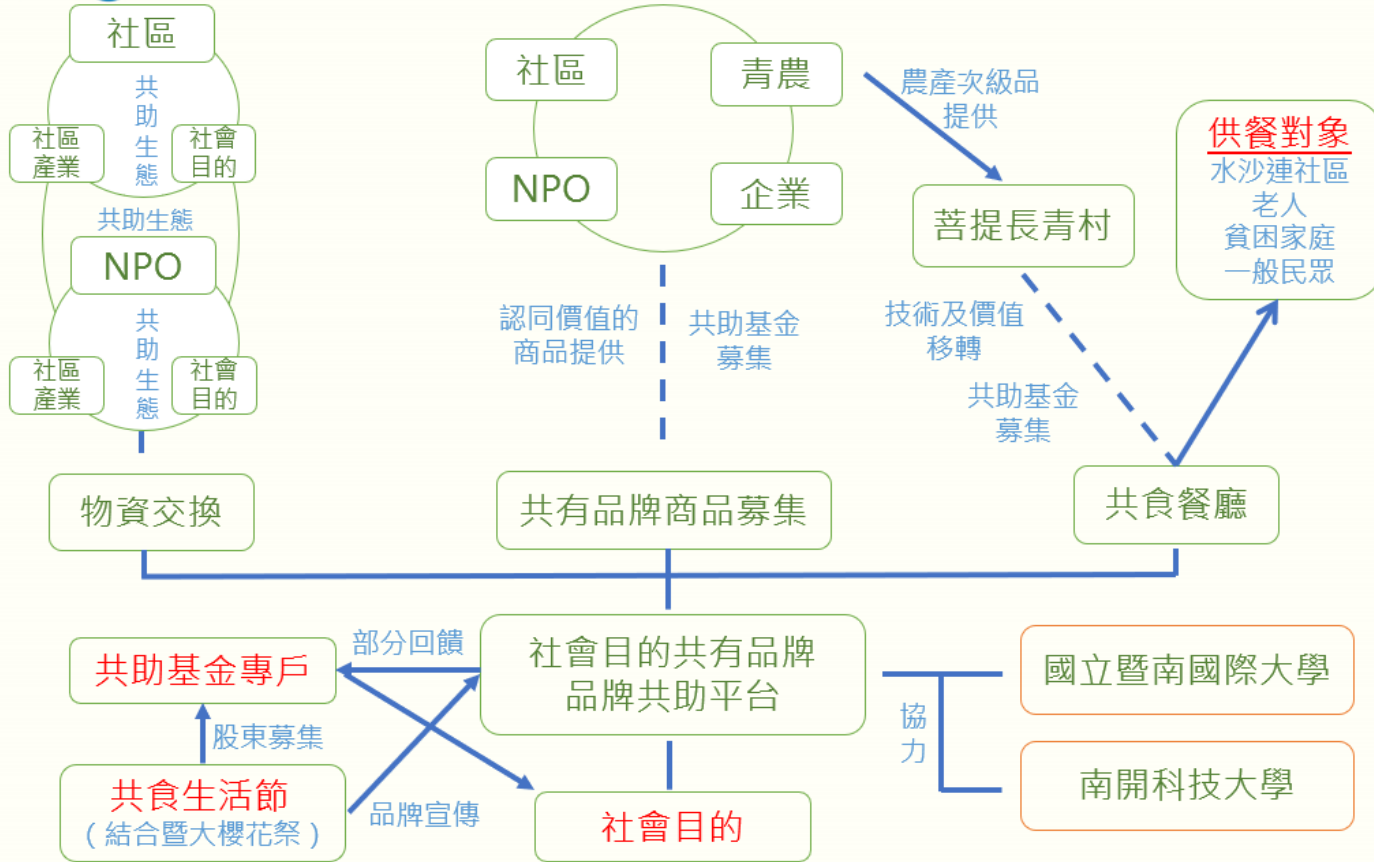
社區

共助生態

社區產業

社會目的

共助生態

NPO

共助生態

社區產業

社會目的

物資交換

社區

青農

NPO

企業

認同價值的商品提供

共助基金募集

共有品牌商品募集

農產次級品提供

菩提長青村

技術及價值移轉

共助基金募集

供餐對象
水沙連社區
老人
貧困家庭
一般民眾

共食餐廳

共助基金專戶

部分回饋

社會目的共有品牌
品牌共助平台

國立暨南國際大學

協力

南開科技大學

股東募集

共食生活節
（結合暨大櫻花祭）

品牌宣傳

社會目的